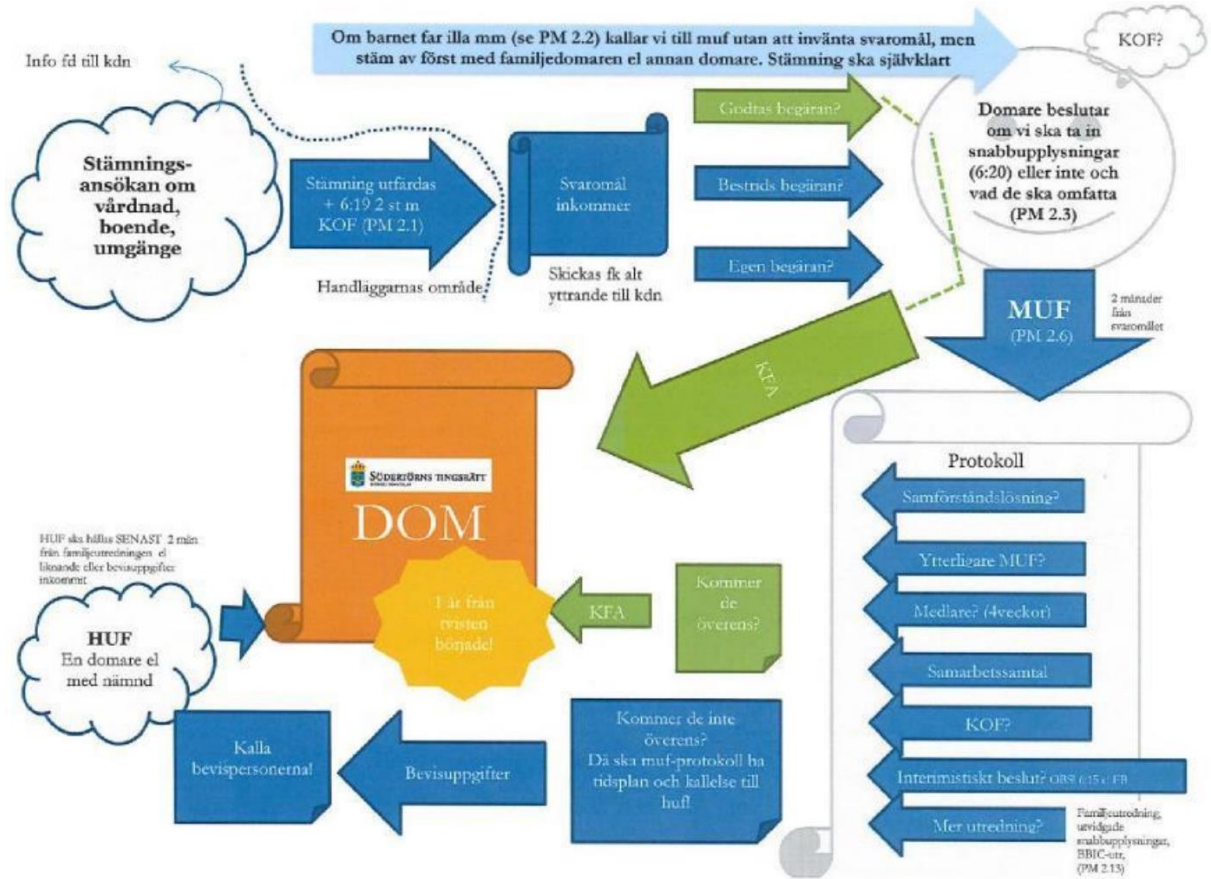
Om barnet far illa mm (se PM 2.2) kallar vi till muf utan att invänta svaromål, men stäm av först med familjedomaren el annan domare. Stämning ska självklart

KOF?

Info fd till kdn

Stämningsansökan om vårdnad, boende, umgänge

Stämning utfärdas + 6:19 2 st m KOF (PM 2.1)

Handläggarnas område

Svaromål inkommer

Skickas fk alt yttrande till kdn

Godtas begäran?

Bestrids begäran?

Egen begäran?

Domare beslutar om vi ska ta in snabbupplysningar (6:20) eller inte och vad de ska omfatta (PM 2.3)

MUF (PM 2.6)

2 månader från svaromålet

KFA

SÖDERTÖRNS TINGSRÄTT

DOM

1 år från tvisten började!

KFA

Kommer de överens?

HUF ska hållas SENAST 2 mån från familjeutredningen el liknande eller bevisuppgifter inkommit

HUF
En domare el med nämnd

Kalla bevispersonerna!

Bevisuppgifter

Kommer de inte överens? Då ska muf-protokoll ha tidsplan och kallelse till huf!

Protokoll

Samförståndslösning?

Ytterligare MUF?

Medlare? (4veckor)

Samarbetssamtal

KOF?

Interimistiskt beslut? OBS 6:15 a FB

Mer utredning?

Familjeutredning, utvidgade snabbupplysningar, BBIC-utr, (PM 2.13)